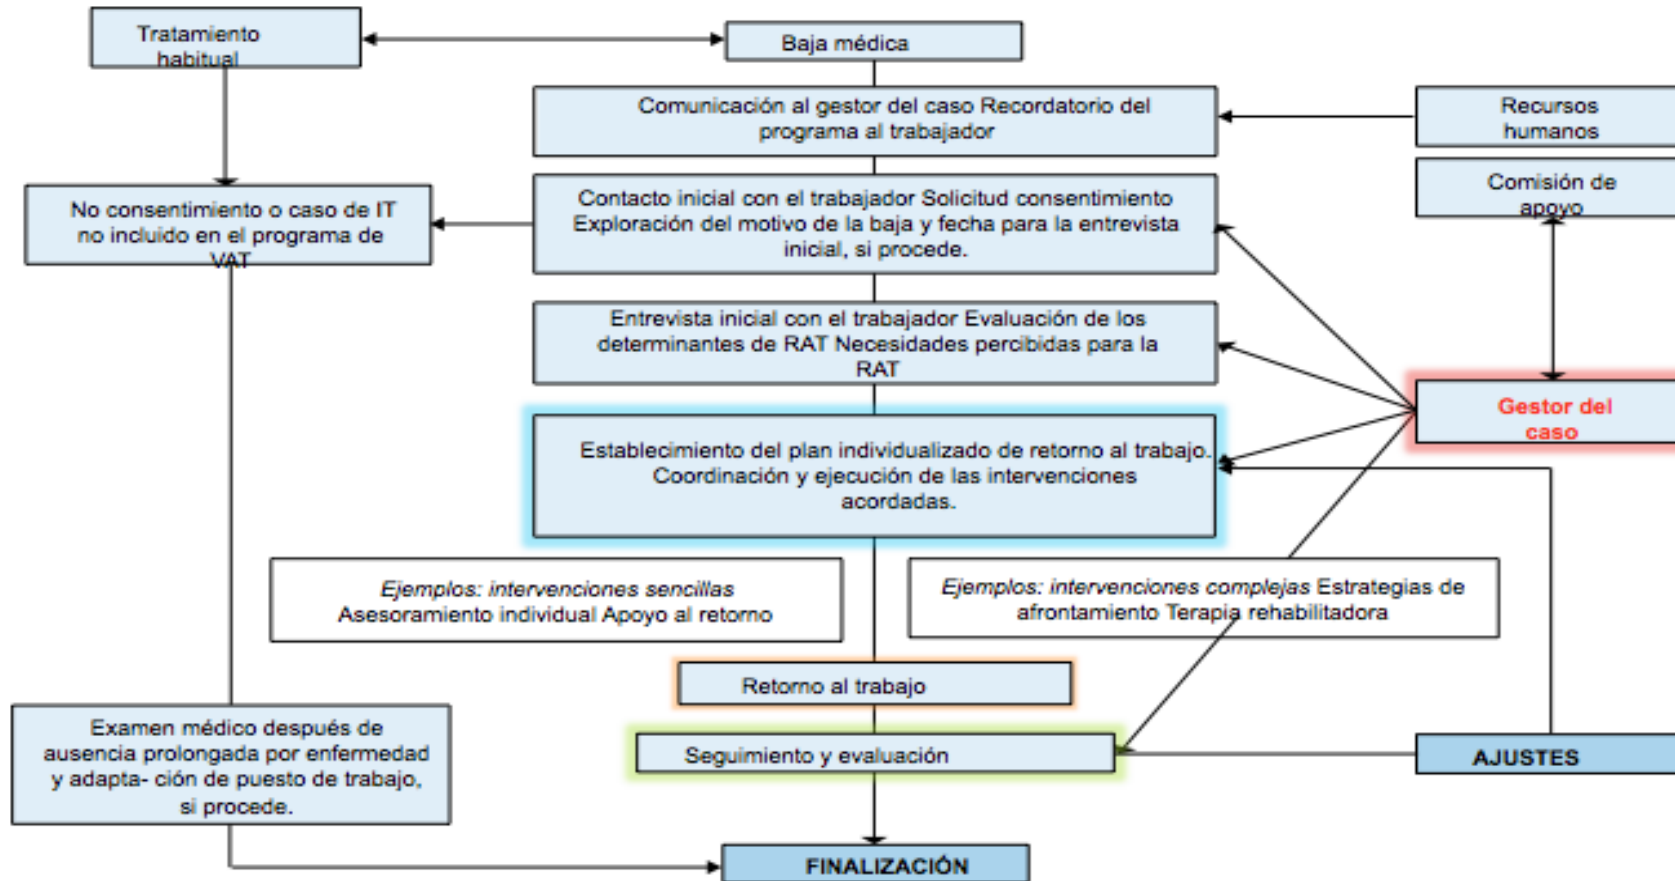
Tratamiento habitual

Baja médica

Comunicación al gestor del caso Recordatorio del programa al trabajador

Recursos humanos

Comisión de apoyo

No consentimiento o caso de IT no incluido en el programa de VAT

Contacto inicial con el trabajador Solicitud consentimiento Exploración del motivo de la baja y fecha para la entrevista inicial, si procede.

Entrevista inicial con el trabajador Evaluación de los determinantes de RAT Necesidades percibidas para la RAT

Gestor del caso

Establecimiento del plan individualizado de retorno al trabajo. Coordinación y ejecución de las intervenciones acordadas.

Ejemplos: intervenciones sencillas Asesoramiento individual Apoyo al retorno

Ejemplos: intervenciones complejas Estrategias de afrontamiento Terapia rehabilitadora

Retorno al trabajo

Examen médico después de ausencia prolongada por enfermedad y adapta- ción de puesto de trabajo, si procede.

Seguimiento y evaluación

AJUSTES

FINALIZACIÓN